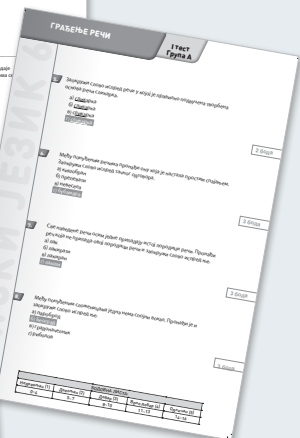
ГРАЂЕЊЕ РЕЧИ

I тест
Група А

1. Заокружи слово испред речи у којој је правилно подвучена творбена основа речи сањалица.
а) сањалица
б) сањалица
в) сањалица
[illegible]

2 бода

2. Међу понуђеним речима пронађи ону која је настала простим спајањем. Заокружи слово испред тачног одговора.
а) никобоžи
б) пуноглавац
в) неуспех
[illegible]

3 бода

3. Све наведене речи осим једне припадају истој породици речи. Пронађи реч која не припада овој породици речи и заокружи слово испред ње.
а) зид
б) зидар
в) зидање
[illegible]

3 бода

4. Међу понуђеним сложеницама једна нема спојни вокал. Пронађи је и заокружи слово испред ње.
а) пароброд
б) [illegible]
в) градоначелник
г) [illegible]

3 бода

| Недовољан (1) | Довољан (2) | Добар (3) | Врло добар (4) | Одличан (5) |
|---|---|---|---|---|
| 0–4 | 5–7 | 8–10 | 11–13 | 14–16 |

КИ ЈЕЗИК 6